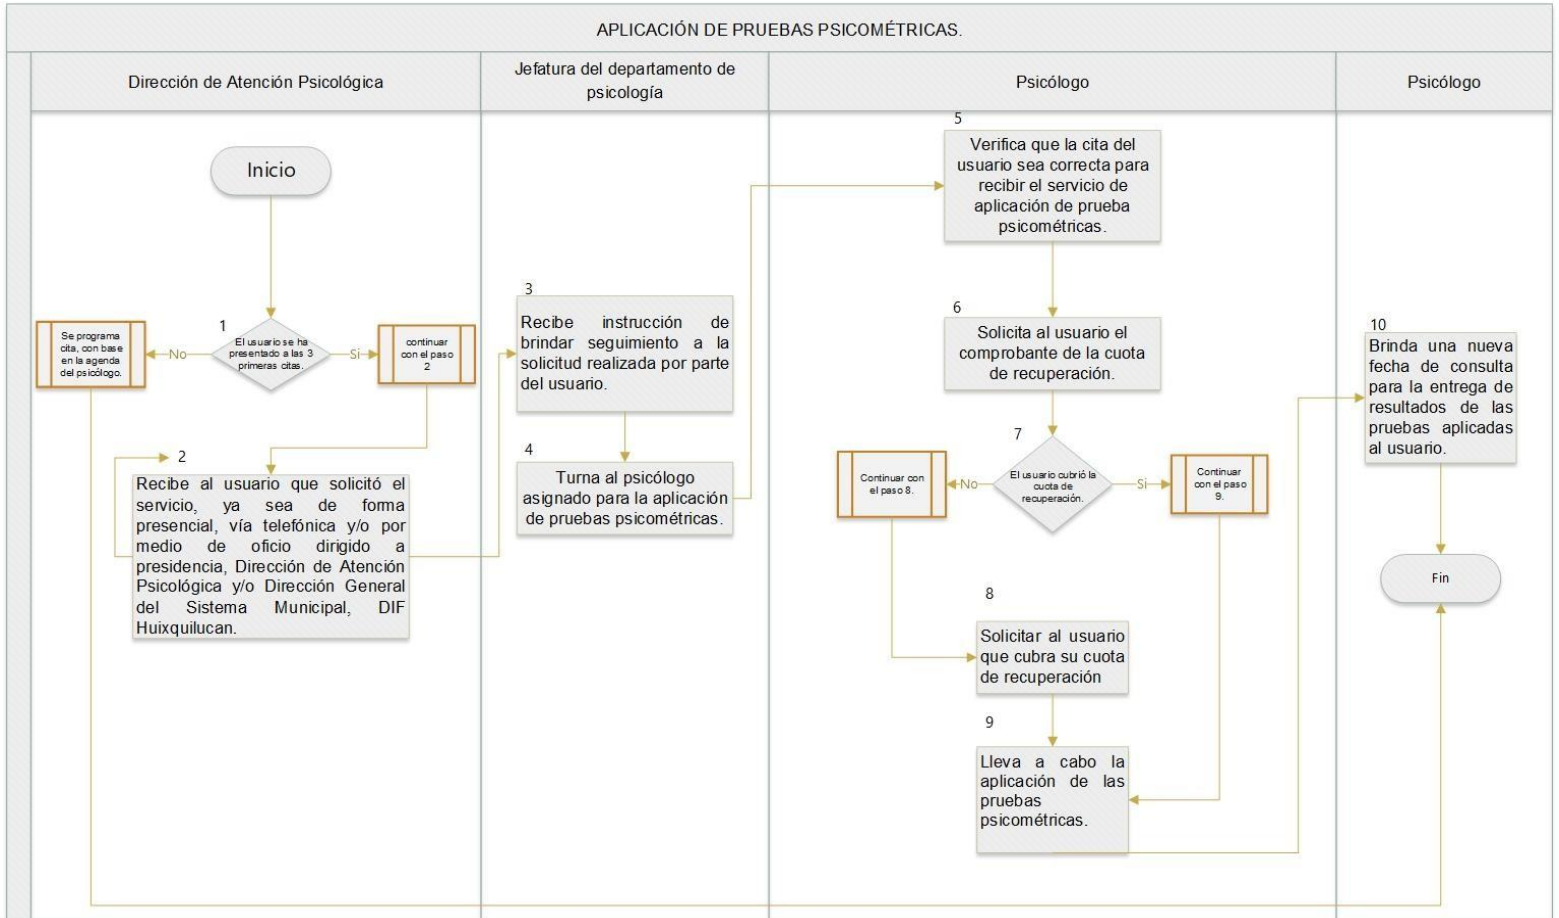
APLICACIÓN DE PRUEBAS PSICOMÉTRICAS.

Dirección de Atención Psicológica

Jefatura del departamento de psicología

Psicólogo

Psicólogo

Inicio

1

El usuario se ha presentado a las 3 primeras citas.

No

Se programa cita, con base en la agenda del psicólogo.

Si

continuar con el paso 2

2

Recibe al usuario que solicitó el servicio, ya sea de forma presencial, vía telefónica y/o por medio de oficio dirigido a presidencia, Dirección de Atención Psicológica y/o Dirección General del Sistema Municipal, DIF Huixquilucan.

3

Recibe instrucción de brindar seguimiento a la solicitud realizada por parte del usuario.

4

Turna al psicólogo asignado para la aplicación de pruebas psicométricas.

5

Verifica que la cita del usuario sea correcta para recibir el servicio de aplicación de prueba psicométricas.

6

Solicita al usuario el comprobante de la cuota de recuperación.

7

El usuario cubrió la cuota de recuperación.

No

Continuar con el paso 8.

Si

Continuar con el paso 9.

8

Solicitar al usuario que cubra su cuota de recuperación

9

Lleva a cabo la aplicación de las pruebas psicométricas.

10

Brinda una nueva fecha de consulta para la entrega de resultados de las pruebas aplicadas al usuario.

Fin